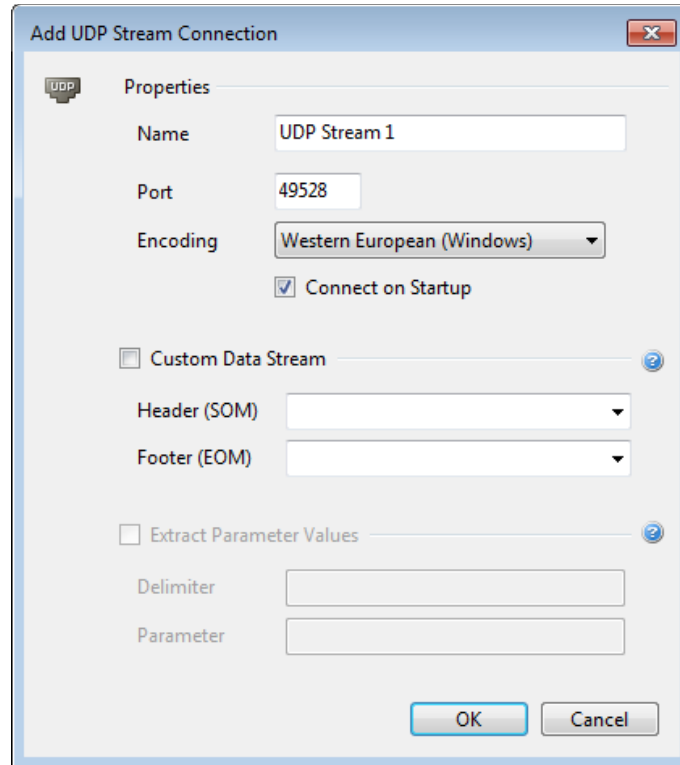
Add UDP Stream Connection

UDP

Properties

Name UDP Stream 1

Port 49528

Encoding Western European (Windows)

Connect on Startup

Custom Data Stream

Header (SOM)

Footer (EOM)

Extract Parameter Values

Delimiter

Parameter

OK Cancel